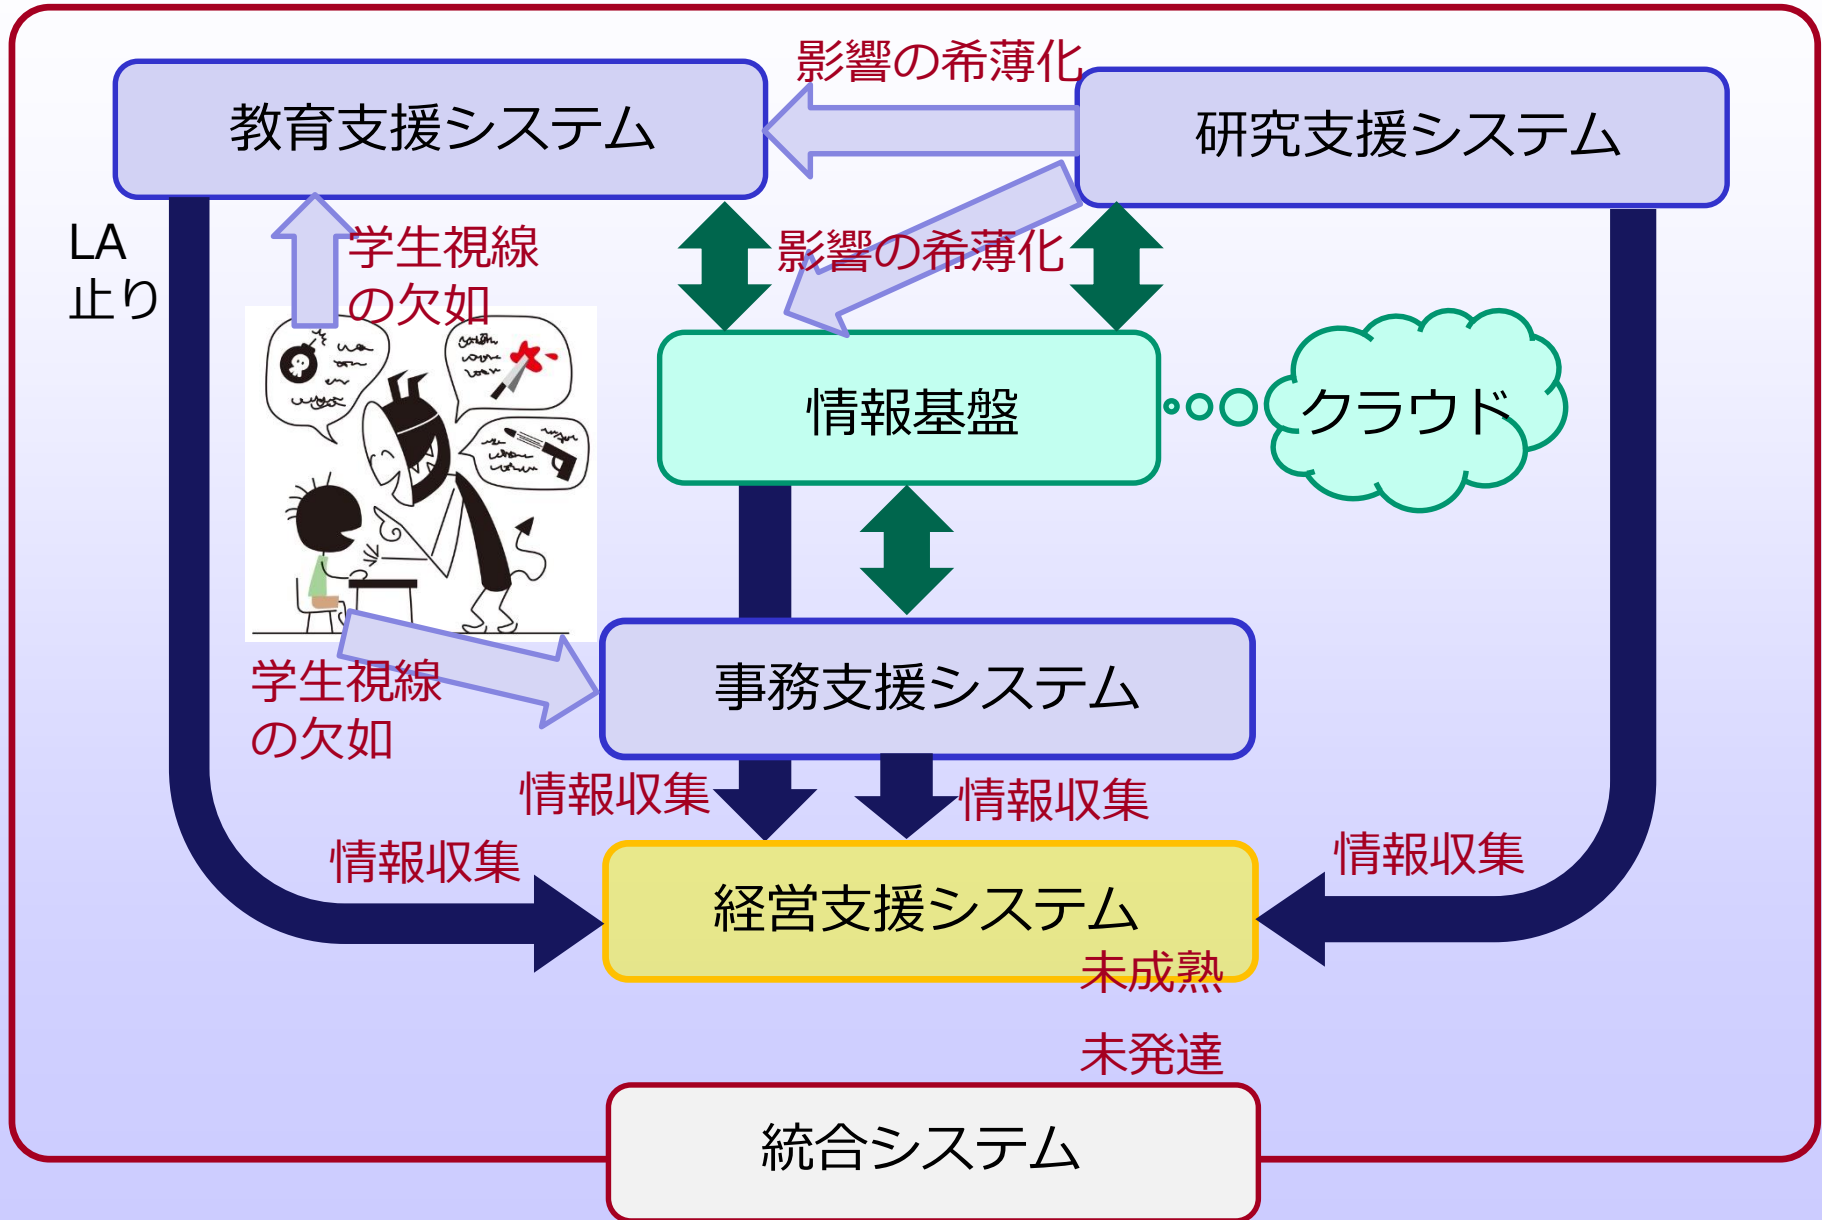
影響の希薄化

教育支援システム

研究支援システム

LA
止り

学生視線
の欠如

影響の希薄化

情報基盤

クラウド

学生視線
の欠如

事務支援システム

情報収集

情報収集

情報収集

情報収集

経営支援システム

未成熟

未発達

統合システム